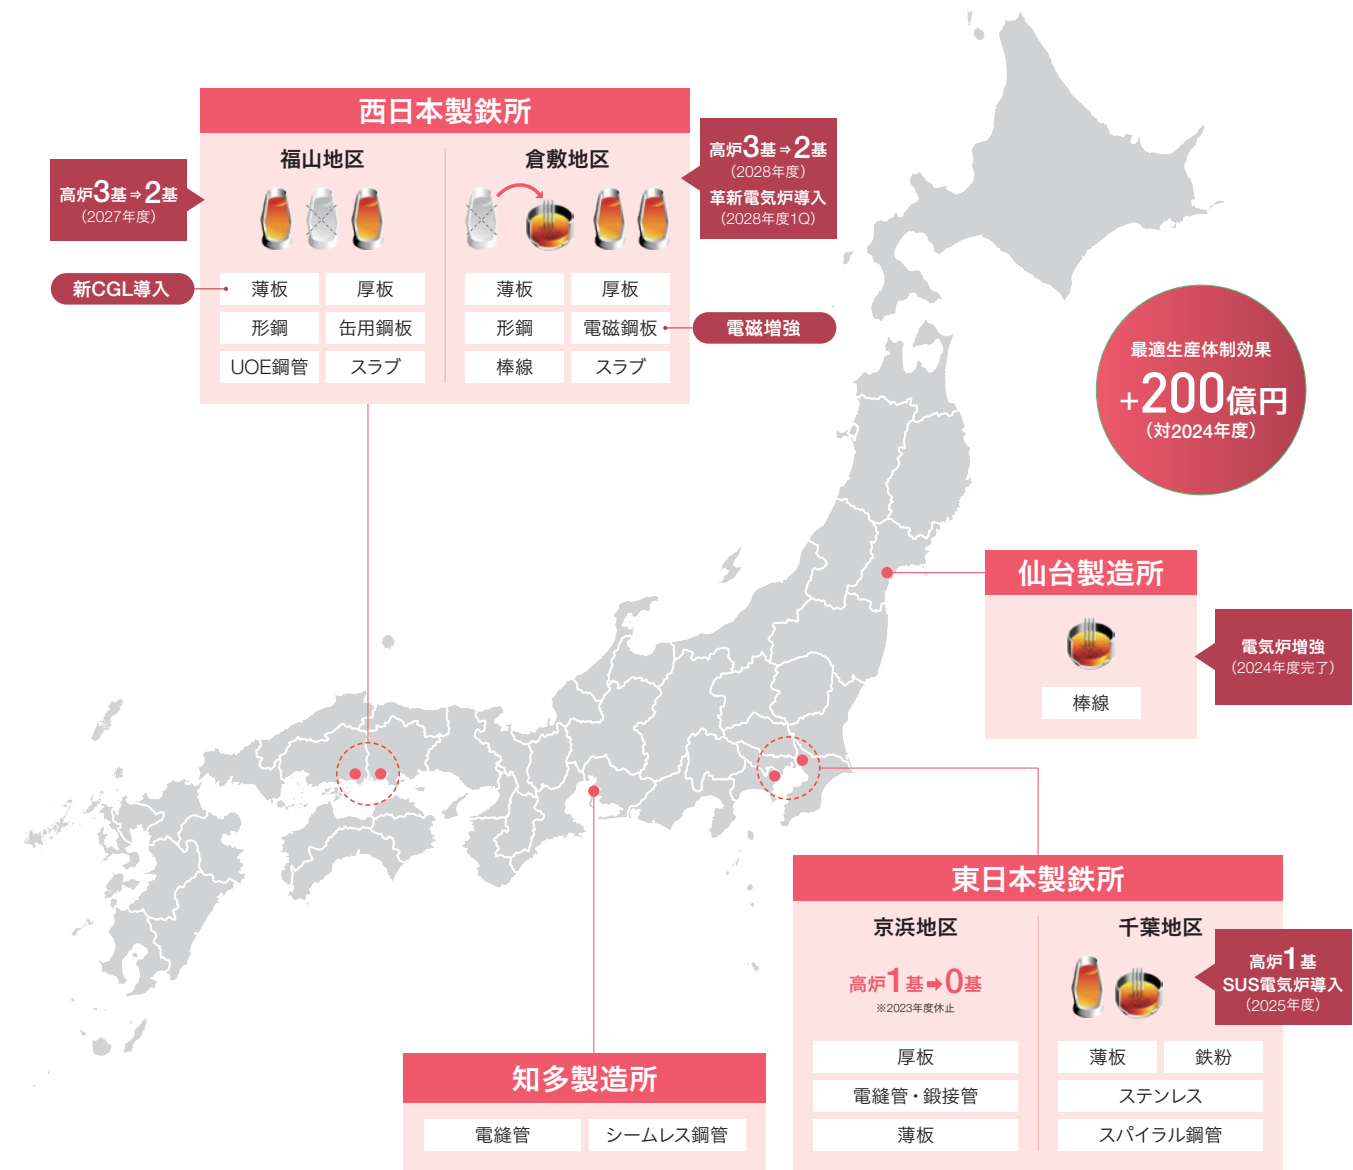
西日本製鉄所

福山地区

高炉3基⇒2基
（2027年度）

新CGL導入

| 薄板 | 厚板 |
|---|---|
| 形鋼 | 缶用鋼板 |
| UOE鋼管 | スラブ |

倉敷地区

高炉3基⇒2基
（2028年度）
革新電気炉導入
（2028年度1Q）

| 薄板 | 厚板 |
|---|---|
| 形鋼 | 電磁鋼板 |
| 棒線 | スラブ |

電磁増強

最適生産体制効果
+200億円
（対2024年度）

仙台製造所

棒線

電気炉増強
（2024年度完了）

知多製造所

| 電縫管 | シームレス鋼管 |
|---|---|

東日本製鉄所

京浜地区

高炉1基➡0基
※2023年度休止

| 厚板 |
|---|
| 電縫管・鍛接管 |
| 薄板 |

千葉地区

高炉1基
SUS電気炉導入
（2025年度）

| 薄板 | 鉄粉 |
|---|---|
| ステンレス | |
| スパイラル鋼管 | |